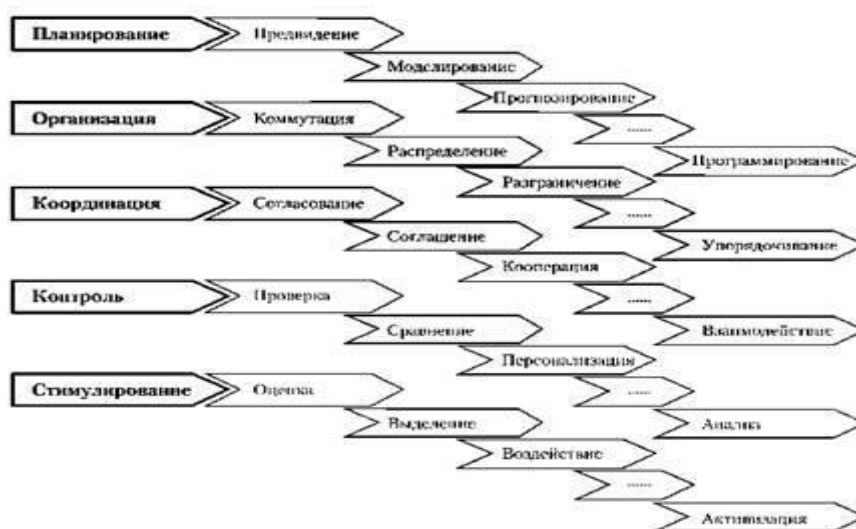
Планирование
Предвидение
Моделирование
Прогнозирование
.....
Программирование

Организация
Коммутация
Распределение
Разграничение
.....
Упорядочивание

Координация
Согласование
Соглашение
Кооперация
.....
Взаимодействие

Контроль
Проверка
Сравнение
Персонализация
.....
Анализ

Стимулирование
Оценка
Выделение
Воздействие
.....
Активизация